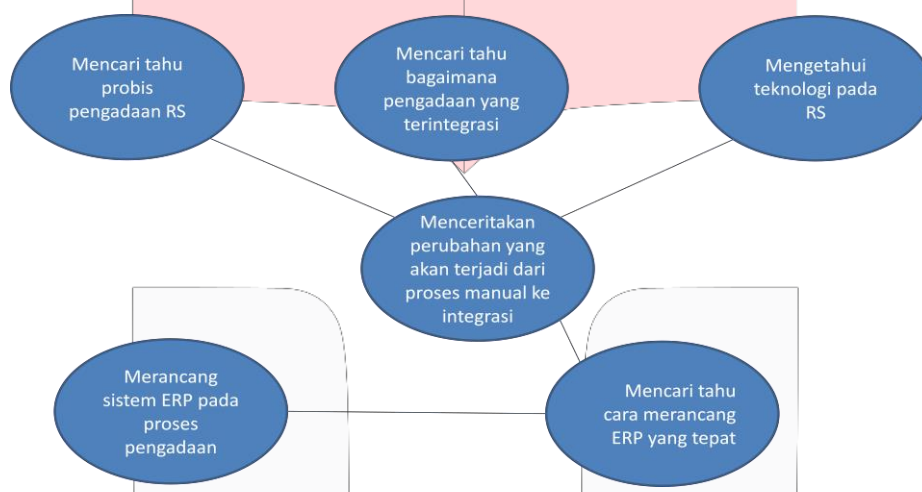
Mencari tahu probis pengadaan RS

Mencari tahu bagaimana pengadaan yang terintegrasi

Mengetahui teknologi pada RS

Menceritakan perubahan yang akan terjadi dari proses manual ke integrasi

Merancang sistem ERP pada proses pengadaan

Mencari tahu cara merancang ERP yang tepat